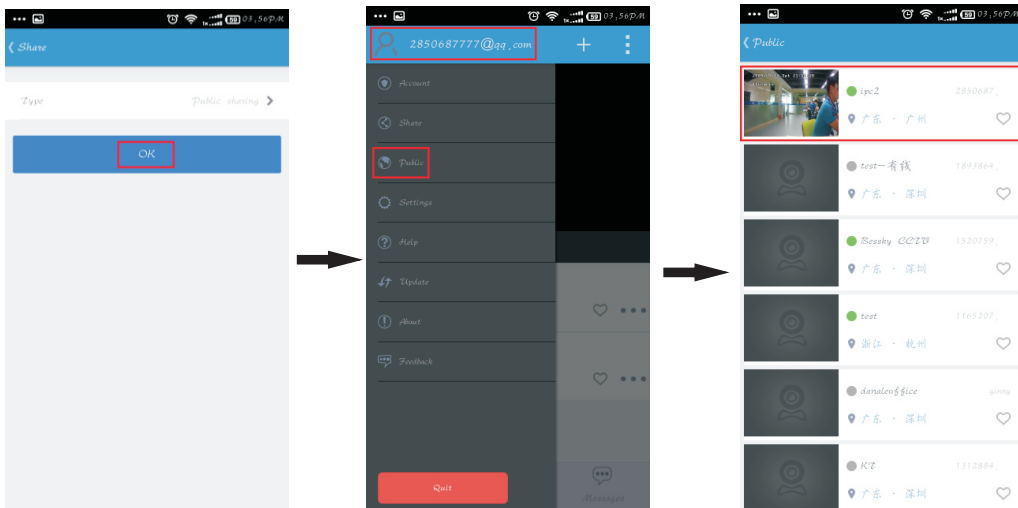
59 03:56PM
Share
Type
Public sharing
OK

59 03:56PM
2850687777@qq.com
Account
Share
Public
Settings
Help
Update
About
Feedback
Quit
Messages

59 03:56PM
Public
ipc2
2850687...
广东 · 广州
test一有线
1893864...
广东 · 深圳
Bossky CCTV
1520759...
广东 · 深圳
test
1165207...
浙江 · 杭州
danaleoffice
ginny
广东 · 深圳
KZ
1312884...
广东 · 深圳